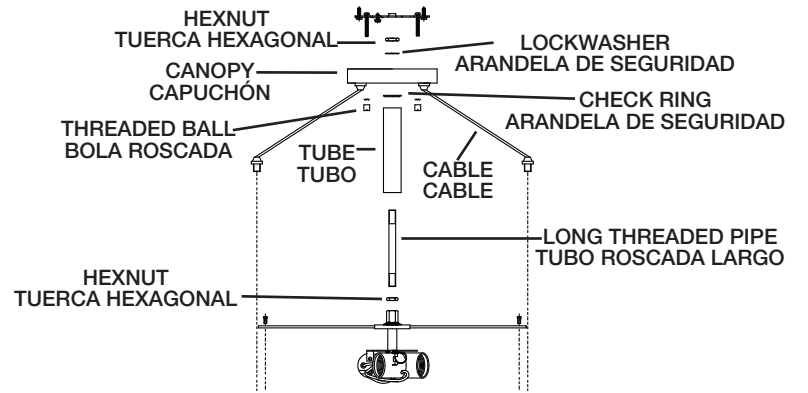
HEXNUT
TUERCA HEXAGONAL

LOCKWASHER
ARANDELA DE SEGURIDAD

CANOPY
CAPUCHÓN

CHECK RING
ARANDELA DE SEGURIDAD

THREADED BALL
BOLA ROSCADA

TUBE
TUBO

CABLE
CABLE

LONG THREADED PIPE
TUBO ROSCADA LARGO

HEXNUT
TUERCA HEXAGONAL